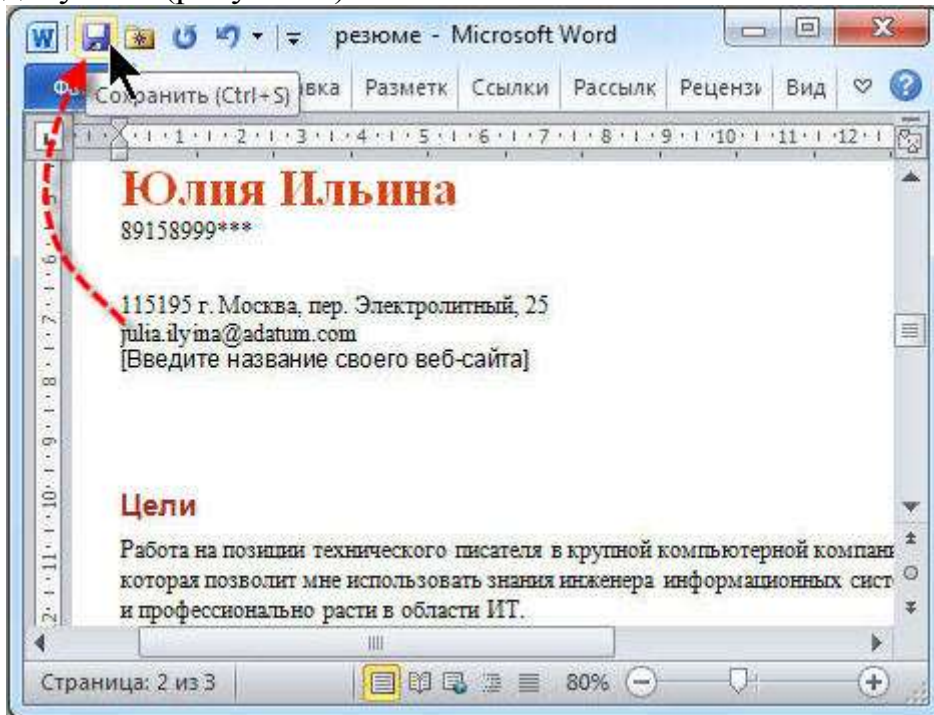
резюме - Microsoft Word

Фа Сохранить (Ctrl+S) вка Разметк Ссылки Рассылк Рецензі Вид

Юлия Ильина
89158999***

115195 г. Москва, пер. Электролитный, 25
julia.ilyina@adatum.com
[Введите название своего веб-сайта]

Цели

Работа на позиции технического писателя в крупной компьютерной компани которая позволит мне использовать знания инженера информационных сист и профессионально расти в области ИТ.

Страница: 2 из 3 80%